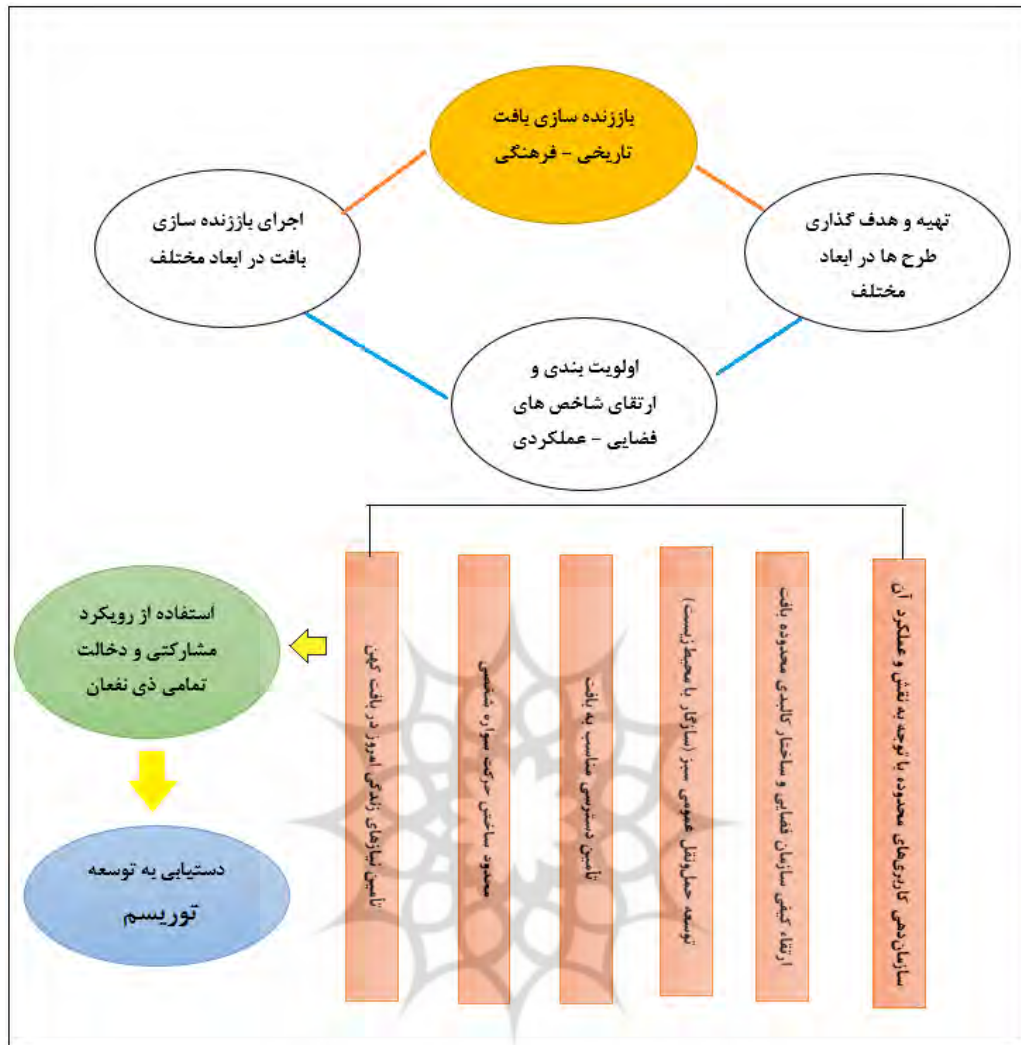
باززنده سازی بافت
تاریخی - فرهنگی

تهیه و هدف گذاری
طرح ها در ابعاد
مختلف

اولویت بندی و
ارتقای شاخص های
فضایی - عملکردی

اجرای باززنده سازی
بافت در ابعاد مختلف

سازمان‌دهی کاربری‌های محدوده با توجه به نقش و عملکرد آن

ارتقاء کیفی سازمان فضایی و ساختار کالبدی محدوده بافت

توسعه حمل‌ونقل عمومی سبز (سازگار با محیط‌زیست)

تأمین دسترسی مناسب به بافت

محدود ساختن حرکت سواره شخصی

تأمین نیازهای زندگی امروز در بافت کهن

استفاده از رویکرد
مشارکتی و دخالت
تمامی ذی نفعان

دستیابی به توسعه
توریسم